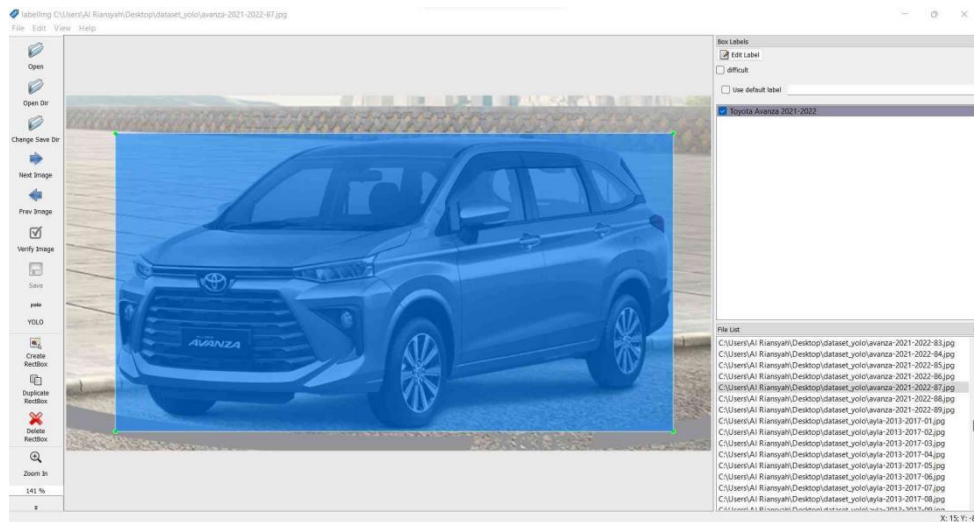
labelImg C:\Users\Al Riansyah\Desktop\dataset_yolo\avanza-2021-2022-87.jpg

File Edit View Help

Open

Open Dir

Change Save Dir

Next Image

Prev Image

Verify Image

Save

yolo

YOLO

Create RectBox

Duplicate RectBox

Delete RectBox

Zoom In

141 %

AVANZA

Box Labels

Edit Label

difficult

Use default label

Toyota Avanza 2021-2022

File List

C:\Users\Al Riansyah\Desktop\dataset_yolo\avanza-2021-2022-83.jpg
C:\Users\Al Riansyah\Desktop\dataset_yolo\avanza-2021-2022-84.jpg
C:\Users\Al Riansyah\Desktop\dataset_yolo\avanza-2021-2022-85.jpg
C:\Users\Al Riansyah\Desktop\dataset_yolo\avanza-2021-2022-86.jpg
C:\Users\Al Riansyah\Desktop\dataset_yolo\avanza-2021-2022-87.jpg
C:\Users\Al Riansyah\Desktop\dataset_yolo\avanza-2021-2022-88.jpg
C:\Users\Al Riansyah\Desktop\dataset_yolo\avanza-2021-2022-89.jpg
C:\Users\Al Riansyah\Desktop\dataset_yolo\ayla-2013-2017-01.jpg
C:\Users\Al Riansyah\Desktop\dataset_yolo\ayla-2013-2017-02.jpg
C:\Users\Al Riansyah\Desktop\dataset_yolo\ayla-2013-2017-03.jpg
C:\Users\Al Riansyah\Desktop\dataset_yolo\ayla-2013-2017-04.jpg
C:\Users\Al Riansyah\Desktop\dataset_yolo\ayla-2013-2017-05.jpg
C:\Users\Al Riansyah\Desktop\dataset_yolo\ayla-2013-2017-06.jpg
C:\Users\Al Riansyah\Desktop\dataset_yolo\ayla-2013-2017-07.jpg
C:\Users\Al Riansyah\Desktop\dataset_yolo\ayla-2013-2017-08.jpg
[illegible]

X: 15; Y: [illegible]